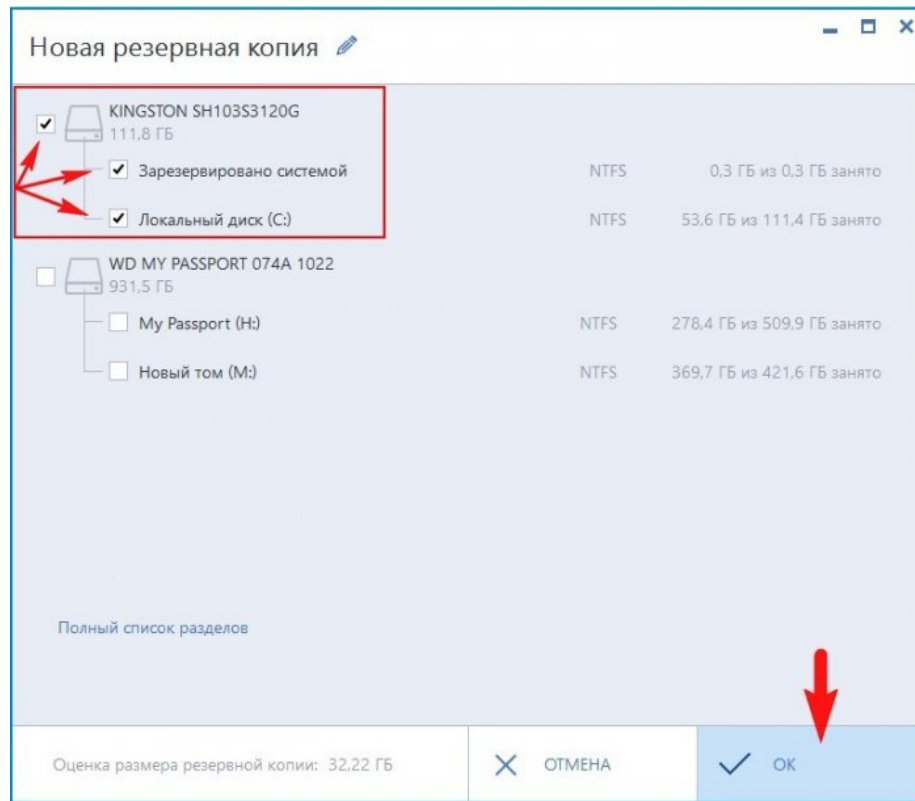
Новая резервная копия

KINGSTON SH103S3120G
111,8 ГБ

Зарезервировано системой NTFS 0,3 ГБ из 0,3 ГБ занято

Локальный диск (C:) NTFS 53,6 ГБ из 111,4 ГБ занято

WD MY PASSPORT 074A 1022
931,5 ГБ

My Passport (H:) NTFS 278,4 ГБ из 509,9 ГБ занято

Новый том (M:) NTFS 369,7 ГБ из 421,6 ГБ занято

Полный список разделов

Оценка размера резервной копии: 32,22 ГБ

ОТМЕНА

ОК